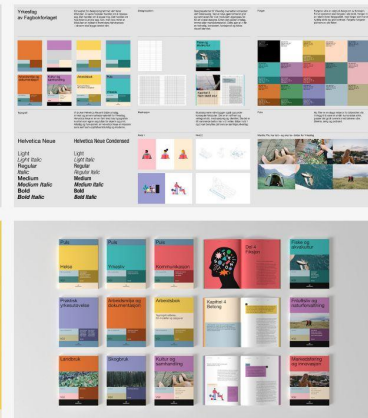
Yrkesfag av Fagbokforlaget

Helvetica Neue

Light
Light Italic
Regular
Italic
Medium
Medium Italic
Bold
Bold Italic

Helvetica Neue Condensed

Light
Light Italic
Regular
Regular Italic
Medium
Medium Italic
Bold
Bold Italic

Puls

Helse

Puls

Yrkesliv

Puls

Kommunikasjon

Del 4
Fysisk

Helse og oppvekst

Praktisk yrkesutøvelse

Arbeidsliv og dokumentasjon

Arbeidsliv

Kapittel 4
Ledelse

Frisør og blomster

Landbruk

Skogbruk

Kultur og samhandling

Matkreatørhet og innovasjon